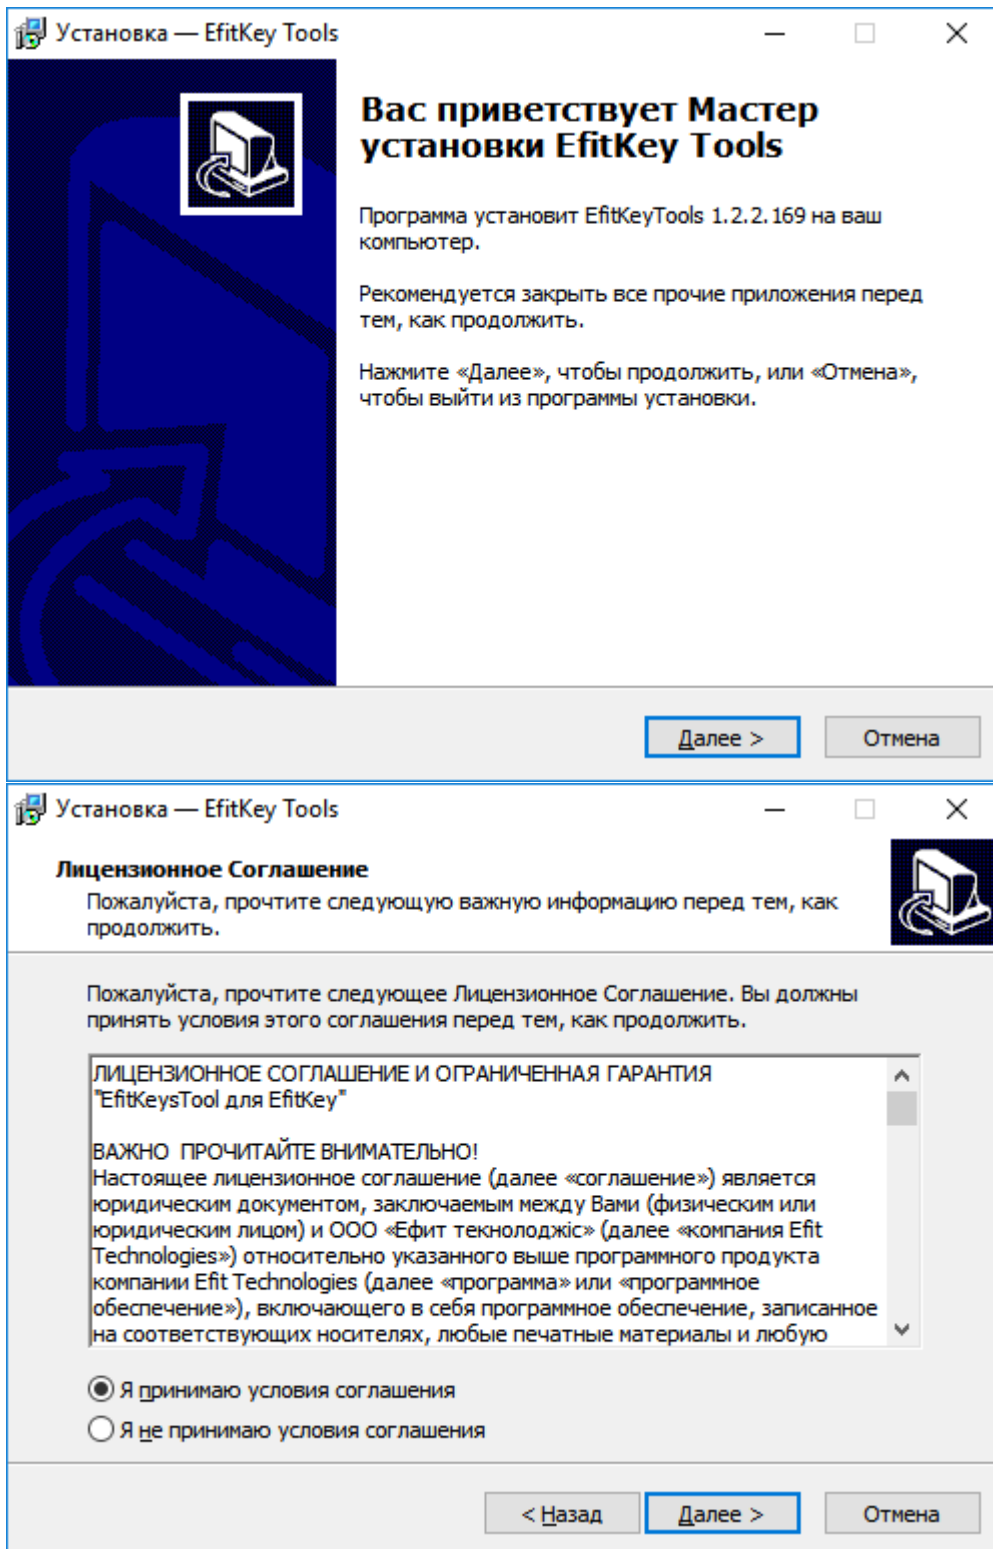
Установка — EfitKey Tools

Вас приветствует Мастер установки EfitKey Tools

Программа установит EfitKeyTools 1.2.2.169 на ваш компьютер.

Рекомендуется закрыть все прочие приложения перед тем, как продолжить.

Нажмите «Далее», чтобы продолжить, или «Отмена», чтобы выйти из программы установки.

Далее >

Отмена

Установка — EfitKey Tools

Лицензионное Соглашение

Пожалуйста, прочтите следующую важную информацию перед тем, как продолжить.

Пожалуйста, прочтите следующее Лицензионное Соглашение. Вы должны принять условия этого соглашения перед тем, как продолжить.

ЛИЦЕНЗИОННОЕ СОГЛАШЕНИЕ И ОГРАНИЧЕННАЯ ГАРАНТИЯ "EfitKeysTool для EfitKey"

ВАЖНО ПРОЧИТАЙТЕ ВНИМАТЕЛЬНО!
Настоящее лицензионное соглашение (далее «соглашение») является юридическим документом, заключаемым между Вами (физическим или юридическим лицом) и ООО «Ефит текнолоджіс» (далее «компания Efit Technologies») относительно указанного выше программного продукта компании Efit Technologies (далее «программа» или «программное обеспечение»), включающего в себя программное обеспечение, записанное на соответствующих носителях, любые печатные материалы и любую

Я принимаю условия соглашения

Я не принимаю условия соглашения

< Назад

Далее >

Отмена